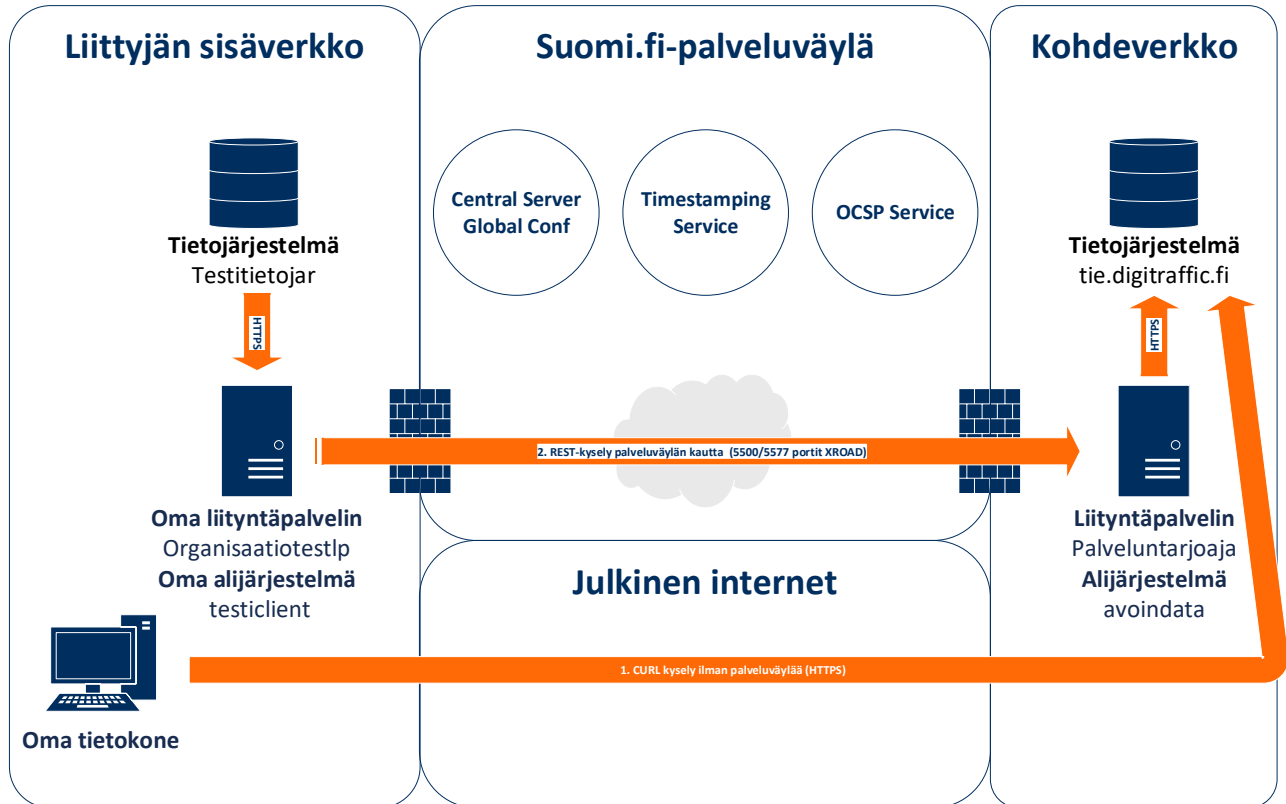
Liittyjän sisäverkko

Suomi.fi-palveluväylä

Kohdeverkko

Tietojärjestelmä
Testitietojar

HTTPS

Central Server
Global Conf

Timestamping
Service

OCSP Service

Tietojärjestelmä
tie.digitraffic.fi

HTTPS

2. REST-kysely palveluväylän kautta (5500/5577 portit XROAD)

Oma liityntäpalvelin
Organisaatiotestlp
Oma alijärjestelmä
testiclient

Julkinen internet

Liityntäpalvelin
Palveluntarjoaja
Alijärjestelmä
avoindata

1. CURL kysely ilman palveluväylää (HTTPS)

Oma tietokone